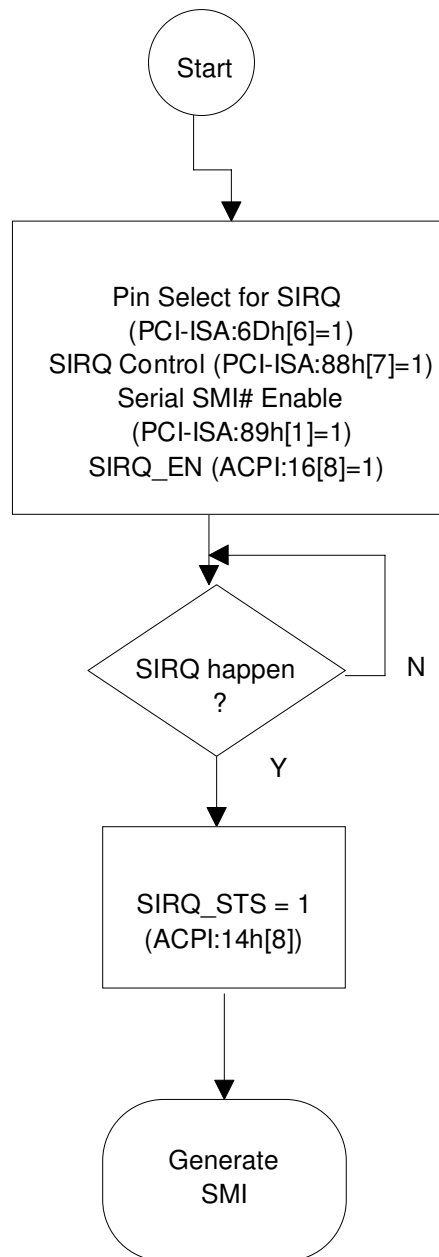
Start

Pin Select for SIRQ
(PCI-ISA:6Dh[6]=1)
SIRQ Control (PCI-ISA:88h[7]=1)
Serial SMI# Enable
(PCI-ISA:89h[1]=1)
SIRQ_EN (ACPI:16[8]=1)

SIRQ happen
?

N

Y

SIRQ_STS = 1
(ACPI:14h[8])

Generate
SMI